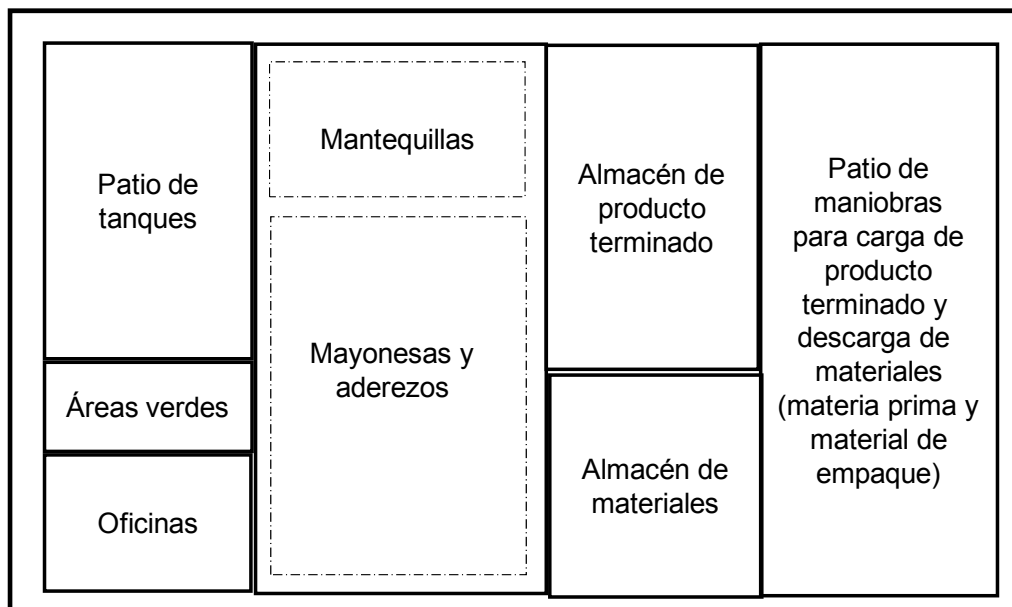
Patio de tanques

Áreas verdes

Oficinas

Mantequillas

Mayonesas y aderezos

Almacén de producto terminado

Almacén de materiales

Patio de maniobras para carga de producto terminado y descarga de materiales (materia prima y material de empaque)